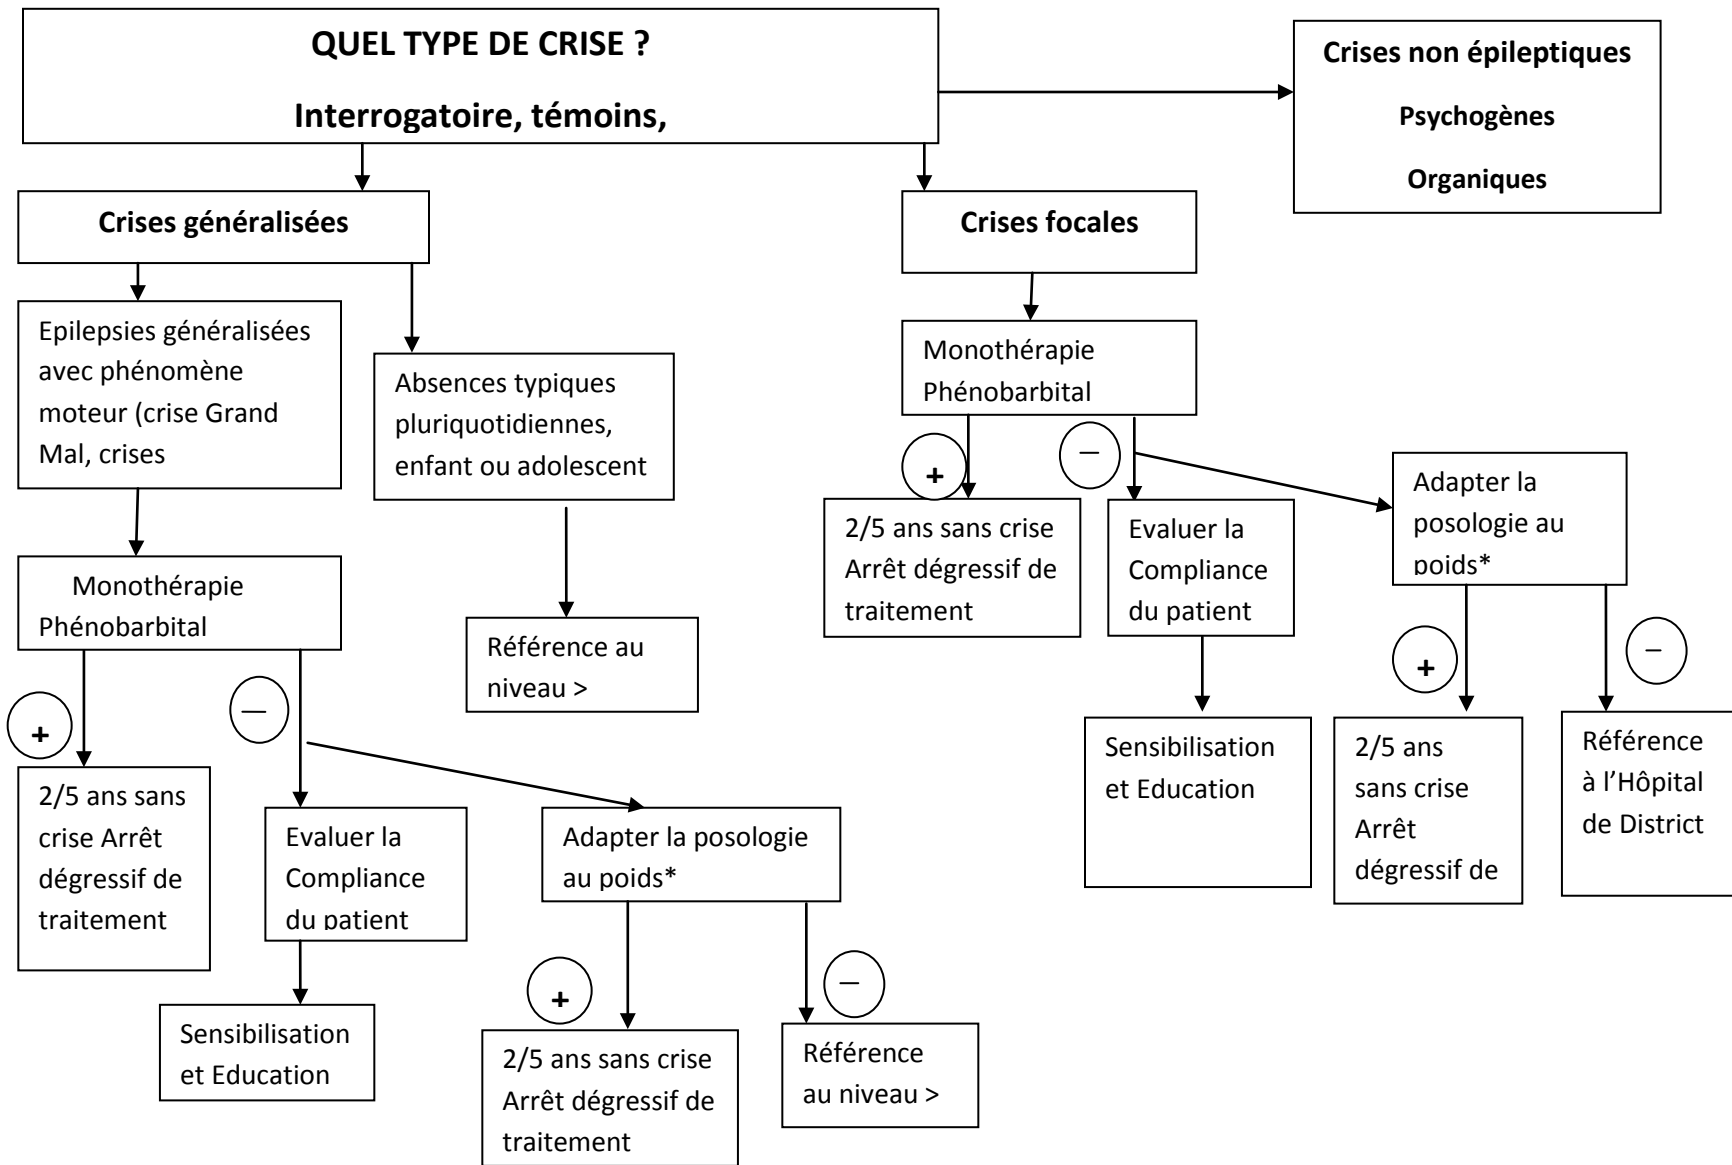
QUEL TYPE DE CRISE ?

Interrogatoire, témoins,

Crises non épileptiques

Psychogènes

Organiques

Crises généralisées

Crises focales

Epilepsies généralisées avec phénomène moteur (crise Grand Mal, crises

Absences typiques pluriquotidiennes, enfant ou adolescent

Monothérapie Phénobarbital

+

–

2/5 ans sans crise Arrêt dégressif de traitement

Evaluer la Compliance du patient

Adapter la posologie au poids*

Sensibilisation et Education

+

–

2/5 ans sans crise Arrêt dégressif de

Référence à l'Hôpital de District

Référence au niveau >

Monothérapie Phénobarbital

+

–

2/5 ans sans crise Arrêt dégressif de traitement

Evaluer la Compliance du patient

Adapter la posologie au poids*

Sensibilisation et Education

+

–

2/5 ans sans crise Arrêt dégressif de traitement

Référence au niveau >